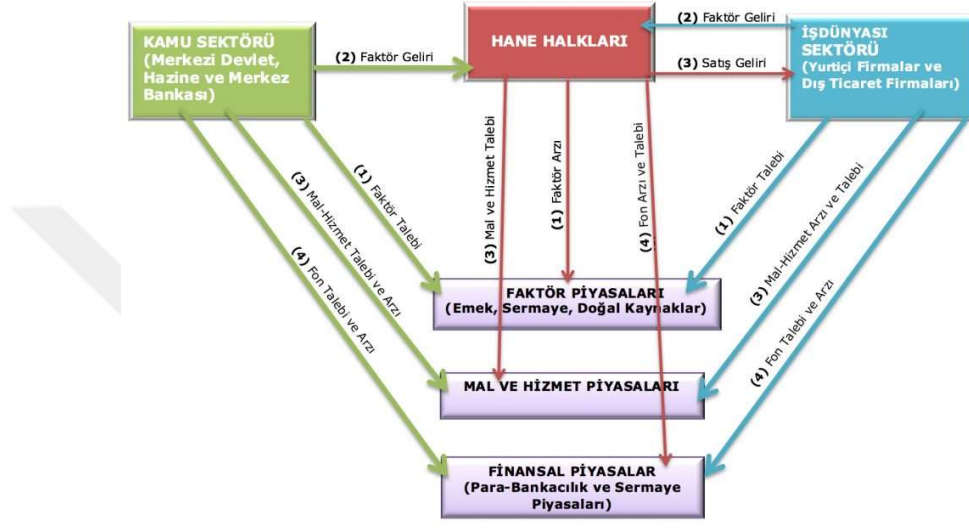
KAMU SEKTÖRÜ (Merkezi Devlet, Hazine ve Merkez Bankası)

(2) Faktör Geliri

HANE HALKLARI

(2) Faktör Geliri

(3) Satış Geliri

İŞDÜNYASI SEKTÖRÜ (Yurtiçi Firmalar ve Dış Ticaret Firmaları)

(1) Faktör Talebi

(3) Mal-Hizmet Talebi ve Arzı

(4) Fon Talebi ve Arzı

(3) Mal ve Hizmet Talebi

(1) Faktör Arzı

(4) Fon Arzı ve Talebi

(1) Faktör Talebi

(3) Mal-Hizmet Arzı ve Talebi

(4) Fon Talebi ve Arzı

FAKTÖR PİYASALARI (Emek, Sermaye, Doğal Kaynaklar)

MAL VE HİZMET PİYASALARI

FİNANSAL PİYASALAR (Para-Bankacılık ve Sermaye Piyasaları)